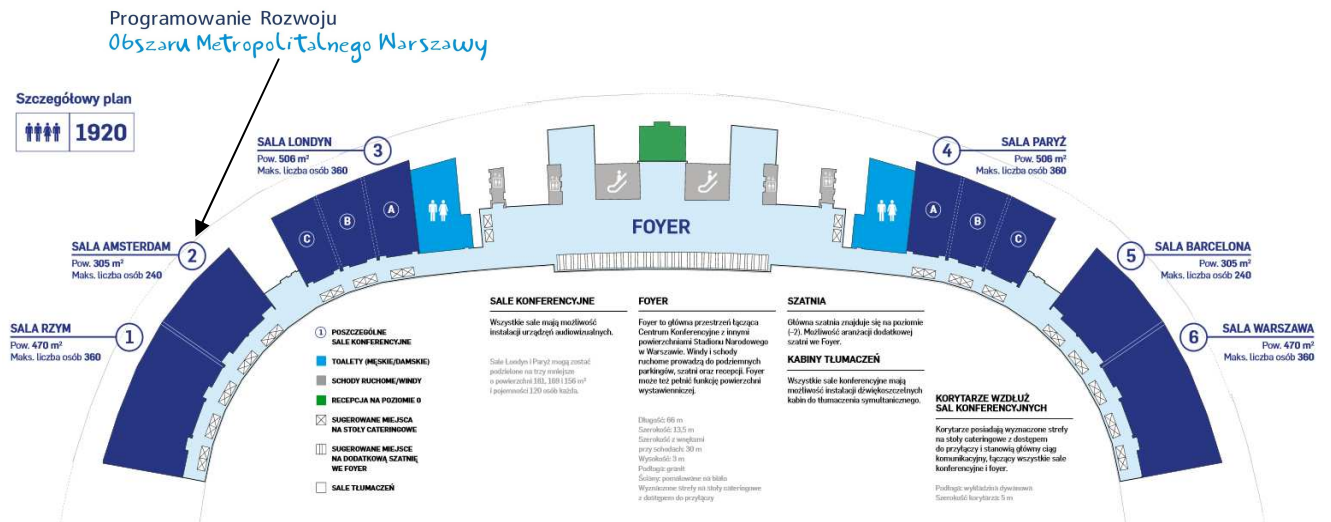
Programowanie Rozwoju
Obszaru Metropolitalnego Warszawy

Szczegółowy plan
1920

SALA LONDYN
Pow. 506 m²
Maks. liczba osób 360

3

SALA PARYŻ
Pow. 506 m²
Maks. liczba osób 360

4

SALA AMSTERDAM
Pow. 305 m²
Maks. liczba osób 240

2

SALA BARCELONA
Pow. 305 m²
Maks. liczba osób 240

5

SALA RZYM
Pow. 470 m²
Maks. liczba osób 360

1

SALA WARSZAWA
Pow. 470 m²
Maks. liczba osób 360

6

C B A

A B C

FOYER

1 POSZCZEGÓLNE SALE KONFERENCYJNE

TOALETY (MĘSKIE/DAMSKIE)

SCHODY RUCHOME/WINDY

RECEPCJA NA POZIOMIE 0

SUGEROWANE MIEJSCA NA STOŁY CATERINGOWE

SUGEROWANE MIEJSCE NA DODATKOWĄ SZATNIĘ WE FOYER

SALE TŁUMACZEŃ

SALE KONFERENCYJNE

Wszystkie sale mają możliwość instalacji urządzeń audiowizualnych.

Sale Londyn i Paryż mogą zostać podzielone na trzy mniejsze o powierzchni 181, 169 i 156 m² i pojemności 120 osób każda.

FOYER

Foyer to główna przestrzeń łącząca Centrum Konferencyjne z innymi powierzchniami Stadionu Narodowego w Warszawie. Windy i schody ruchome prowadzą do podziemnych parkingów, szatni oraz recepcji. Foyer może też pełnić funkcję powierzchni wystawienniczej.

Długość: 66 m
Szerokość: 13,5 m
Szerokość z wnękami przy schodach: 30 m
Wysokość: 3 m
Podłoga: granit
Ściany: pomalowane na biało
Wyznaczone strefy na stoły cateringowe z dostępem do przyłączy

SZATNIA

Główna szatnia znajduje się na poziomie (-2). Możliwość aranżacji dodatkowej szatni we Foyer.

KABINY TŁUMACZEŃ

Wszystkie sale konferencyjne mają możliwość instalacji dźwiękoszczelnych kabin do tłumaczenia symultanicznego.

KORYTARZE WZDŁUŻ SAL KONFERENCYJNYCH

Korytarze posiadają wyznaczone strefy na stoły cateringowe z dostępem do przyłączy i stanowią główny ciąg komunikacyjny, łączący wszystkie sale konferencyjne i foyer.

Podłoga: wykładzina dywanowa
Szerokość korytarza: 5 m